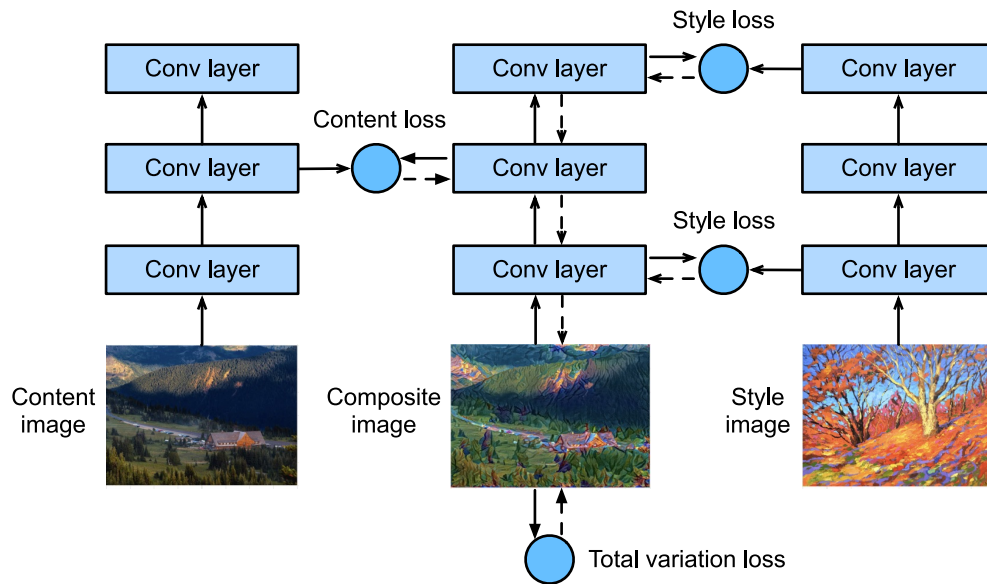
Style loss

Conv layer

Conv layer

Conv layer

Content loss

Conv layer

Conv layer

Conv layer

Style loss

Conv layer

Conv layer

Conv layer

Content image

Composite image

Style image

Total variation loss